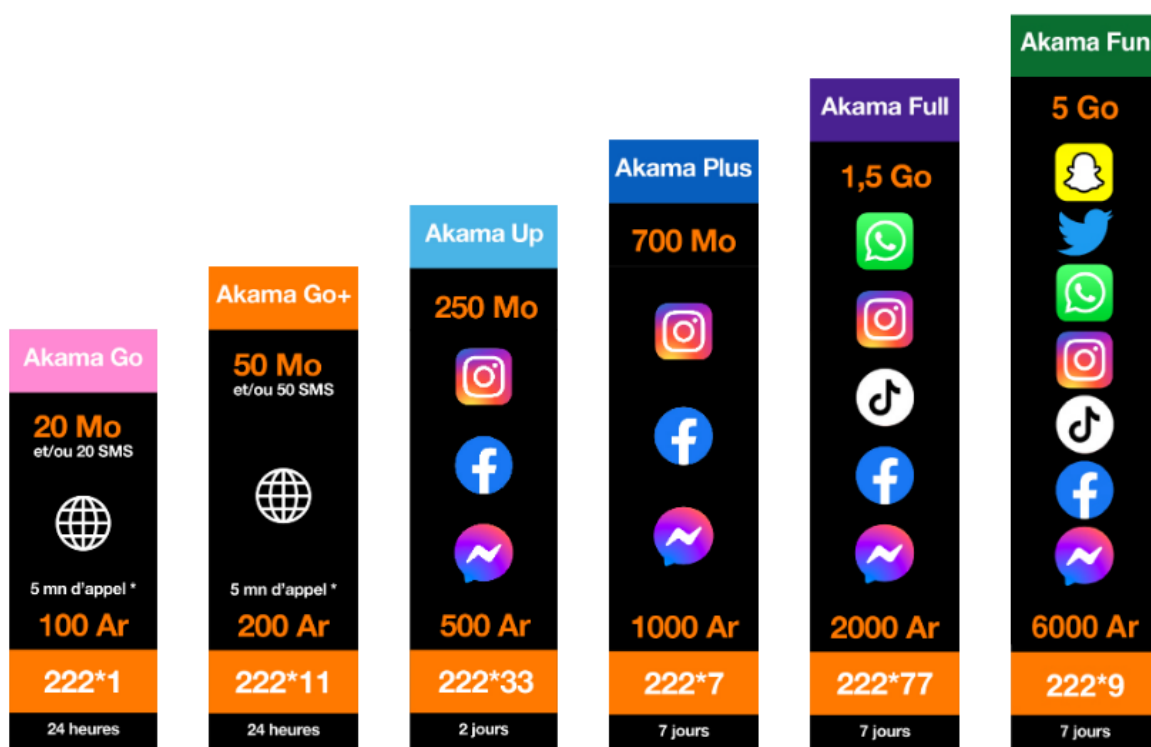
Akama Go

20 Mo
et/ou 20 SMS

5 mn d'appel *
100 Ar
222*1
24 heures

Akama Go+

50 Mo
et/ou 50 SMS

5 mn d'appel *
200 Ar
222*11
24 heures

Akama Up

250 Mo

500 Ar
222*33
2 jours

Akama Plus

700 Mo

1000 Ar
222*7
7 jours

Akama Full

1,5 Go

2000 Ar
222*77
7 jours

Akama Fun

5 Go

6000 Ar
222*9
7 jours